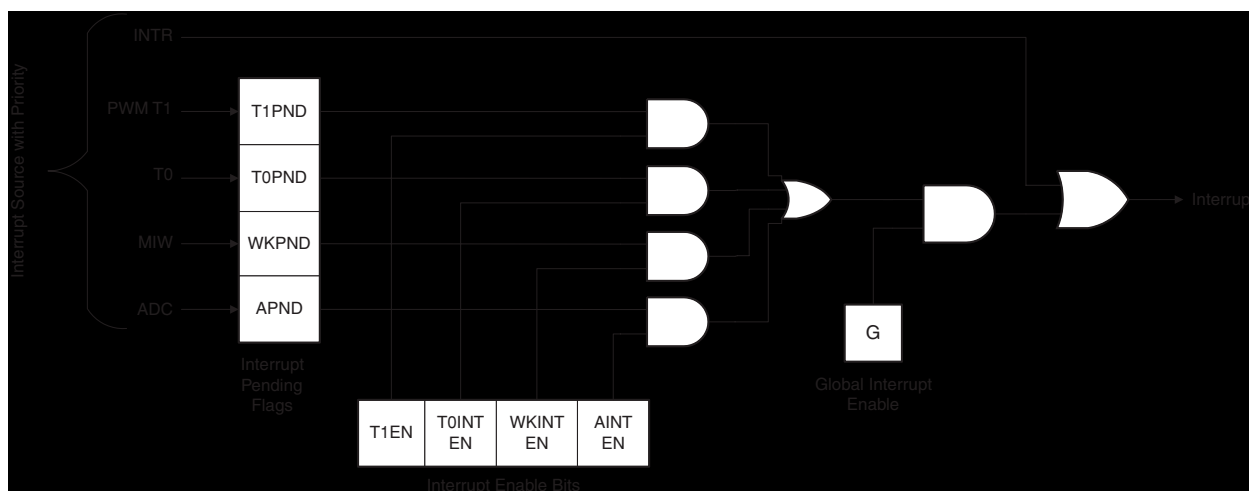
Interrupt Source with Priority

INTR

PWM T1

T0

MIW

ADC

T1PND

T0PND

WKPND

APND

Interrupt Pending Flags

T1EN

T0INT EN

WKINT EN

AINT EN

Interrupt Enable Bits

G

Global Interrupt Enable

Interrupt